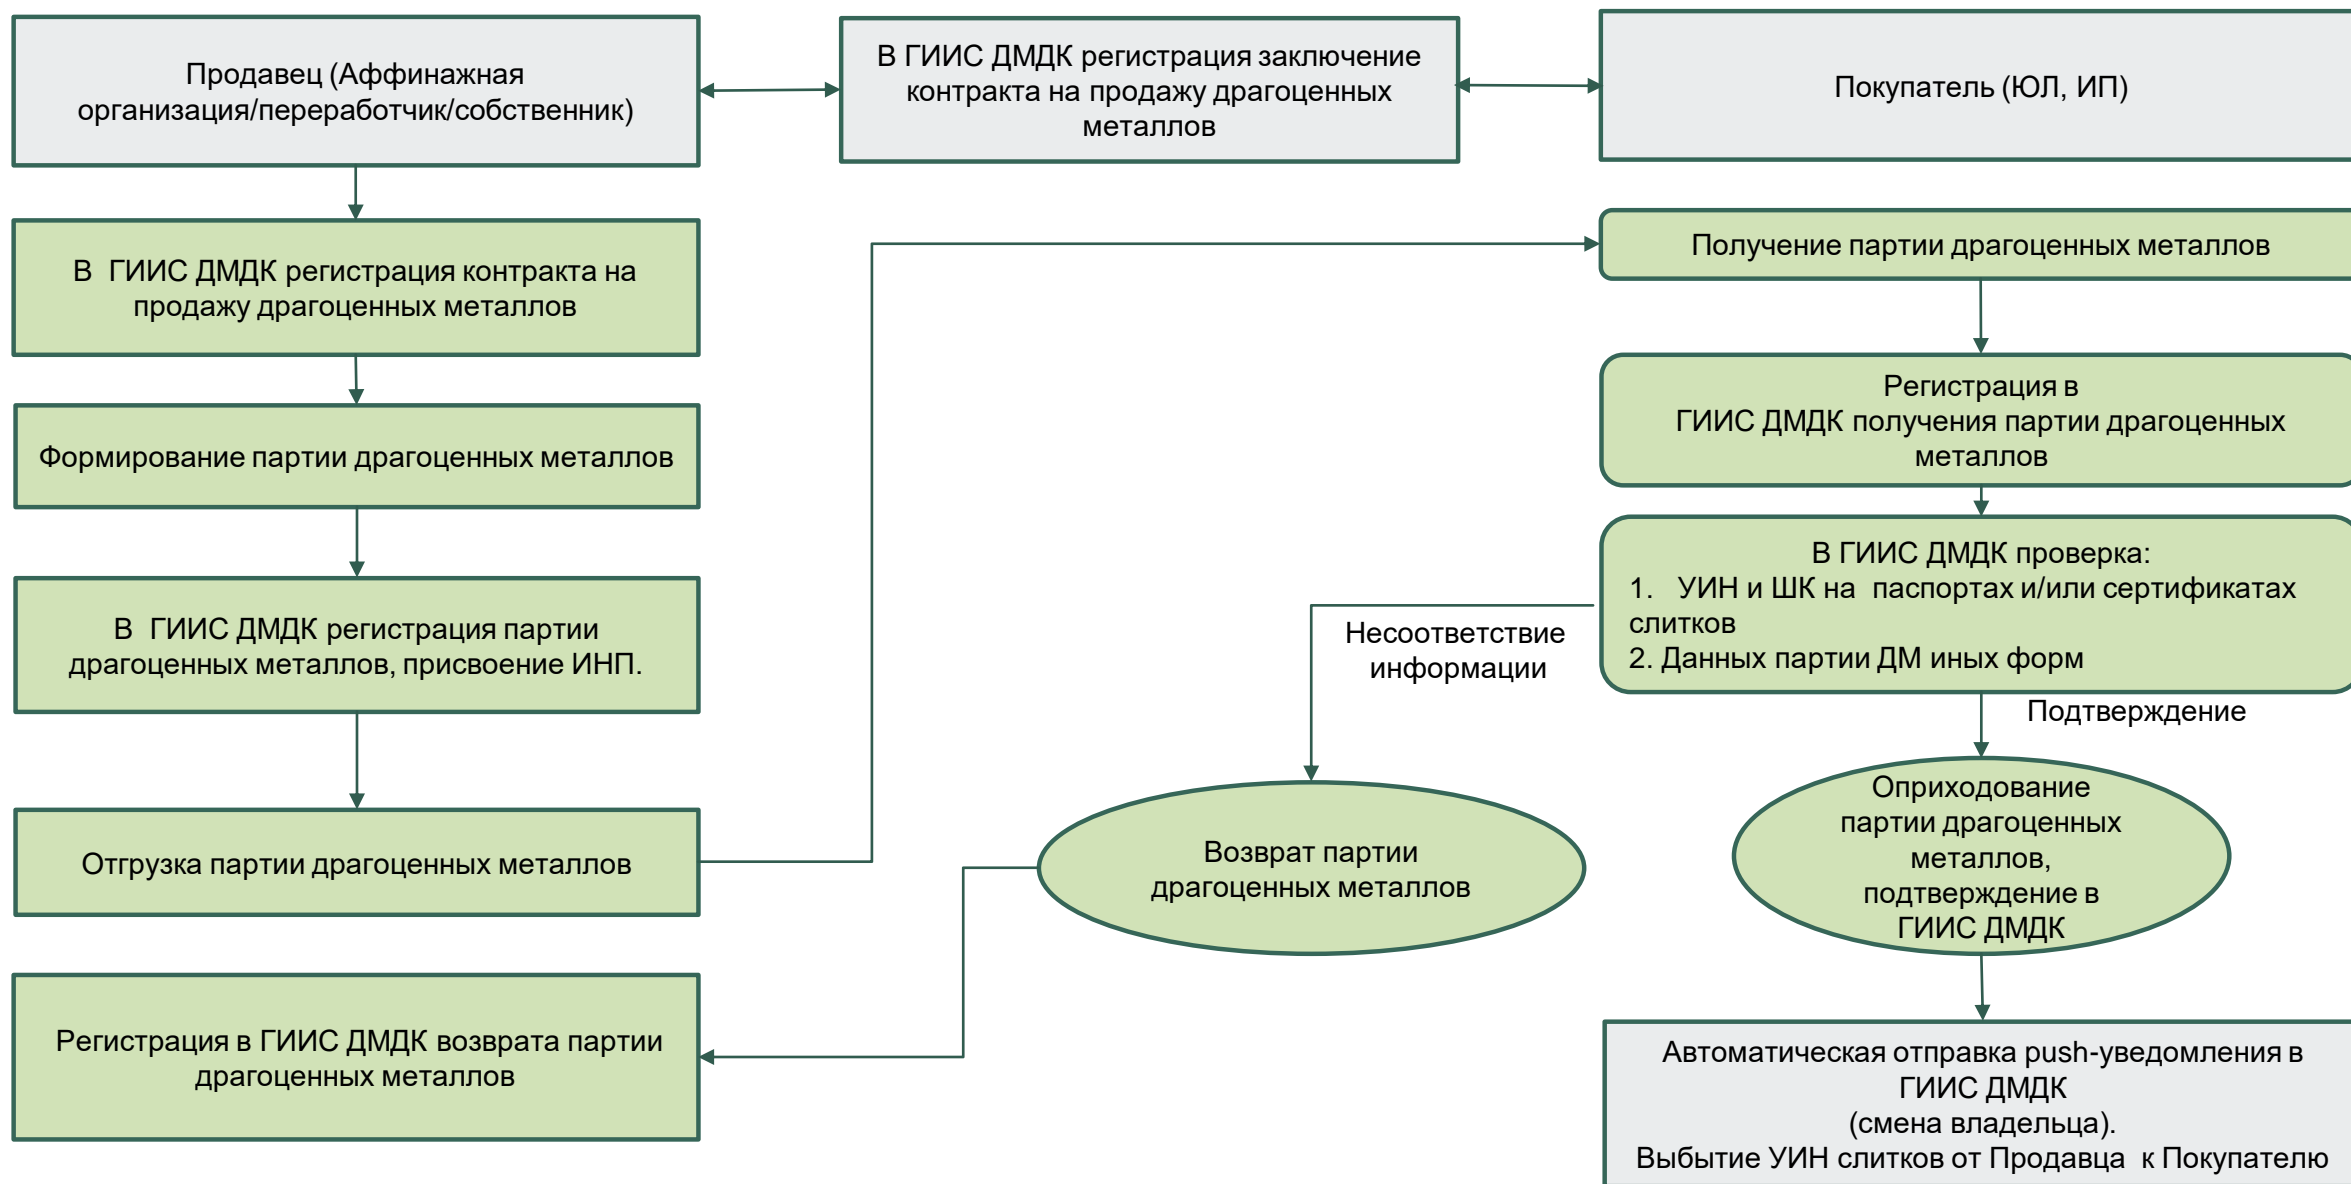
Продавец (Аффинажная организация/переработчик/собственник)

В ГИИС ДМДК регистрация заключение контракта на продажу драгоценных металлов

Покупатель (ЮЛ, ИП)

В ГИИС ДМДК регистрация контракта на продажу драгоценных металлов

Формирование партии драгоценных металлов

В ГИИС ДМДК регистрация партии драгоценных металлов, присвоение ИНП.

Отгрузка партии драгоценных металлов

Регистрация в ГИИС ДМДК возврата партии драгоценных металлов

Получение партии драгоценных металлов

Регистрация в ГИИС ДМДК получения партии драгоценных металлов

В ГИИС ДМДК проверка:
1. УИН и ШК на паспортах и/или сертификатах слитков
2. Данных партии ДМ иных форм

Несоответствие информации

Подтверждение

Возврат партии драгоценных металлов

Оприходование партии драгоценных металлов, подтверждение в ГИИС ДМДК

Автоматическая отправка push-уведомления в ГИИС ДМДК
(смена владельца).
Выбытие УИН слитков от Продавца к Покупателю